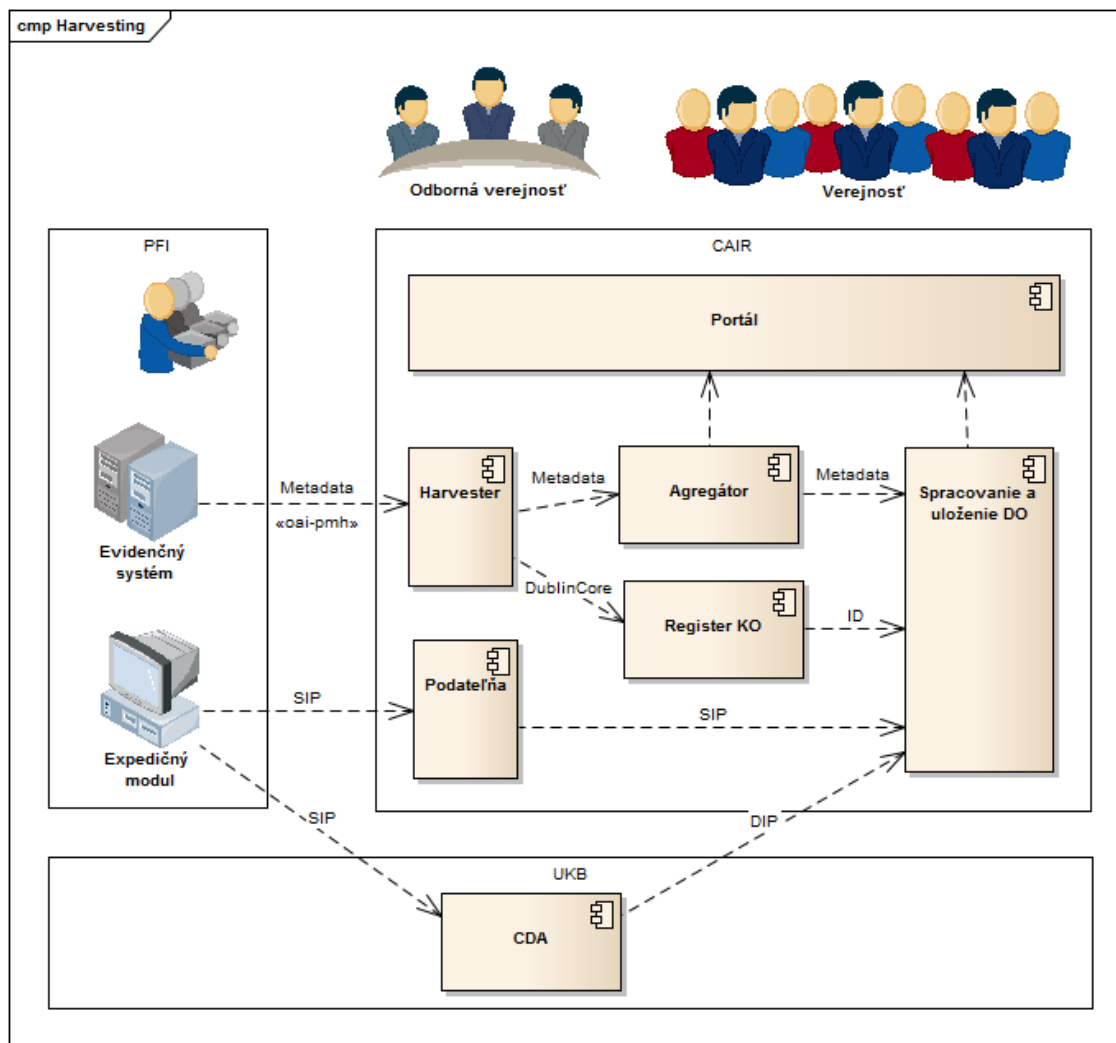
cmp Harvesting

Odborná verejnosť

Verejnosť

PFI

Evidenčný systém

Expedičný modul

CAIR

Portál

Metadata

«oai-pmh»

Harvester

Metadata

Agregátor

Metadata

Spracovanie a uloženie DO

DublinCore

Register KO

ID

SIP

Podateľňa

SIP

SIP

DIP

UKB

CDA